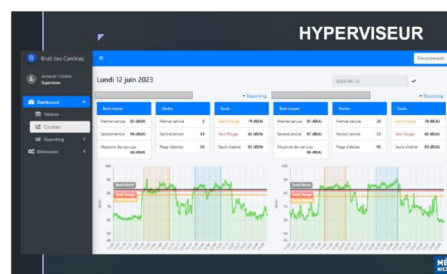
HYPERVISEUR

Bruit des Cantines

Arnaud Cimbot
Superviseur

Dashboard

Tableau

Courbes

Reporting

Déconnexion

Lundi 12 juin 2023

2023-06-12

Reporting

Reporting

| Bruit moyen | |
|---|---|
| Premier service | 81 dB(A) |
| Second service | 84 dB(A) |
| Moyenne des services | 84 dB(A) |

| Alertes | |
|---|---|
| Premier service | 2 |
| Second service | 34 |
| Plage d'alertes | 28 |

| Seuils | |
|---|---|
| Seuil Orange | 79 dB(A) |
| Seuil Rouge | 82 dB(A) |
| Seuils d'alerte | 83 dB(A) |

| Bruit moyen | |
|---|---|
| Premier service | 81 dB(A) |
| Second service | 87 dB(A) |
| Moyenne des services | 90 dB(A) |

| Alertes | |
|---|---|
| Premier service | 28 |
| Second service | 33 |
| Plage d'alertes | 98 |

| Seuils | |
|---|---|
| Seuil Orange | 79 dB(A) |
| Seuil Rouge | 82 dB(A) |
| Seuils d'alerte | 83 dB(A) |

Seuil Alerte
Seuil Rouge
Seuil Orange

ME